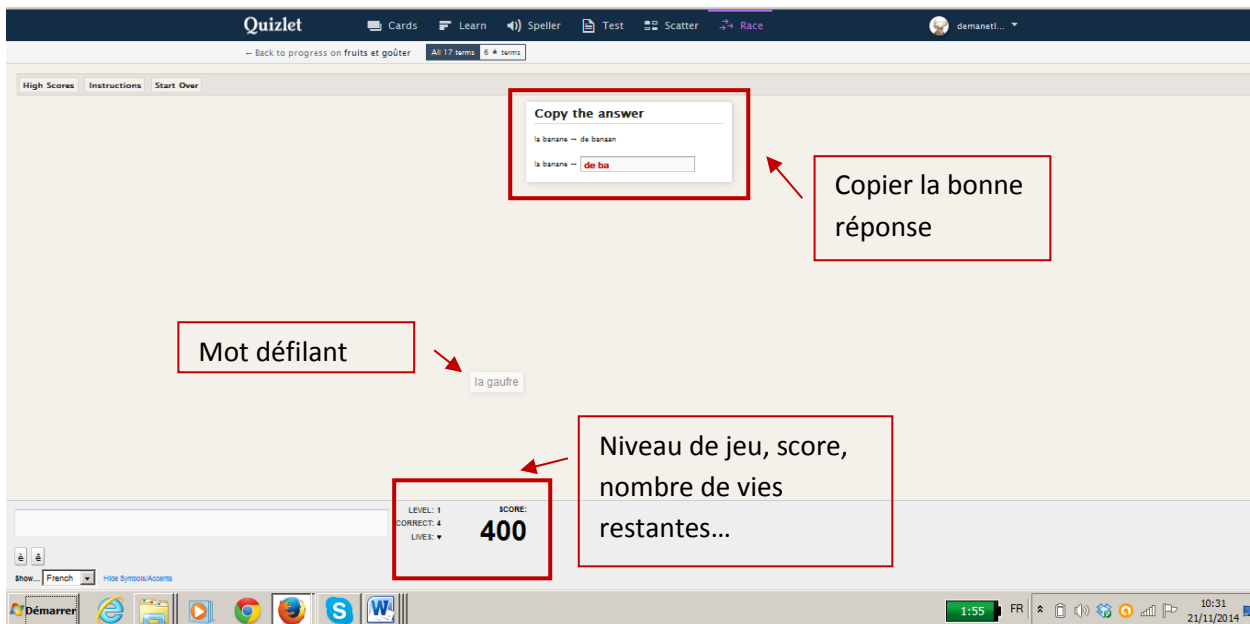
Quizlet Cards Learn Speller Test Scatter Race demanetl...

← Back to progress on fruits et goûter All 17 terms 6 ★ terms

High Scores Instructions Start Over

Copy the answer

la banane — de banaan

la banane — de ba

Copier la bonne réponse

Mot défilant

la gaufre

Niveau de jeu, score, nombre de vies restantes…

LEVEL: 1
CORRECT: 4
LIVES: ♥

SCORE:
400

è ê

Show... French Hide Symbols/Accents

Démarrer

1:55 FR 10:31 21/11/2014